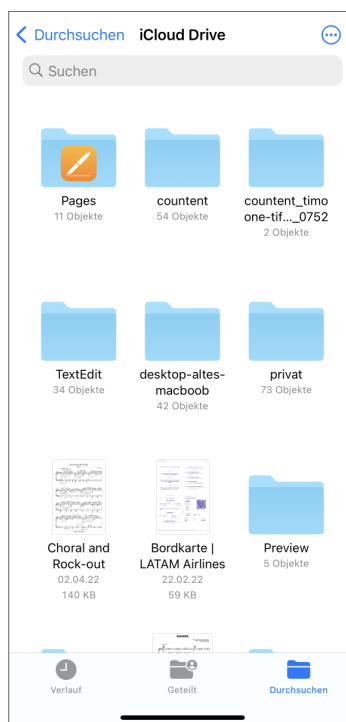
< Durchsuchen iCloud Drive

Suchen

Pages
11 Objekte

countent
54 Objekte

countent_timoone-tif..._0752
2 Objekte

TextEdit
34 Objekte

desktop-altes-macboob
42 Objekte

privat
73 Objekte

Choral and Rock-out
02.04.22
140 KB

Bordkarte | LATAM Airlines
22.02.22
59 KB

Preview
5 Objekte

Verlauf

Geteilt

Durchsuchen